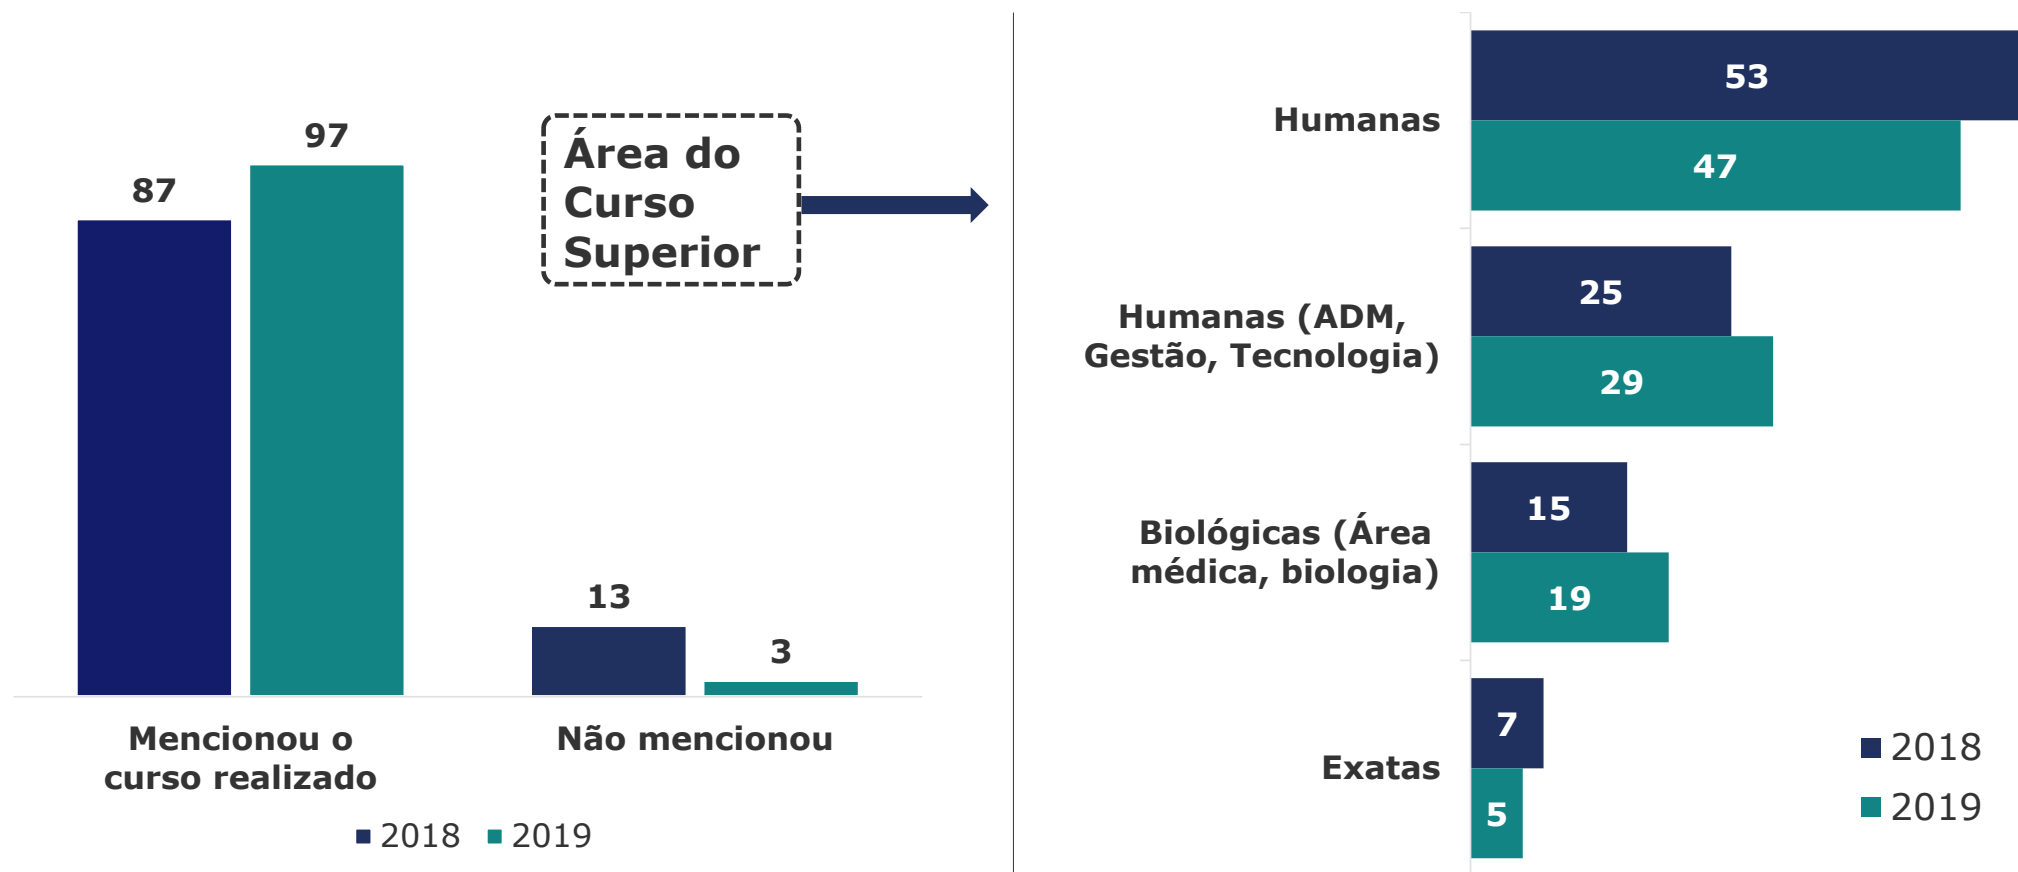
87
97
Área do Curso Superior
13
3
Mencionou o curso realizado
Não mencionou
2018 2019

Humanas
53
47
Humanas (ADM, Gestão, Tecnologia)
25
29
Biológicas (Área médica, biologia)
15
19
Exatas
7
5
2018
2019